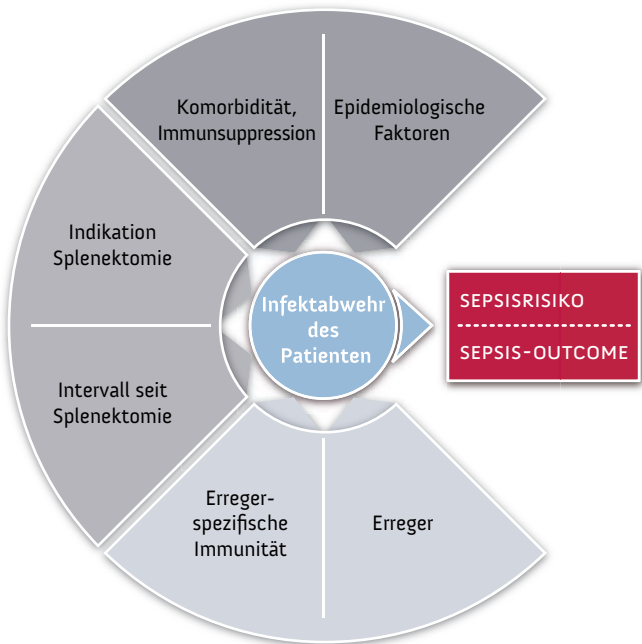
Komorbidität, Immunsuppression

Epidemiologische Faktoren

Indikation Splenektomie

Intervall seit Splenektomie

Infektabwehr des Patienten

SEPSISRISIKO

SEPSIS-OUTCOME

Erreger-spezifische Immunität

Erreger